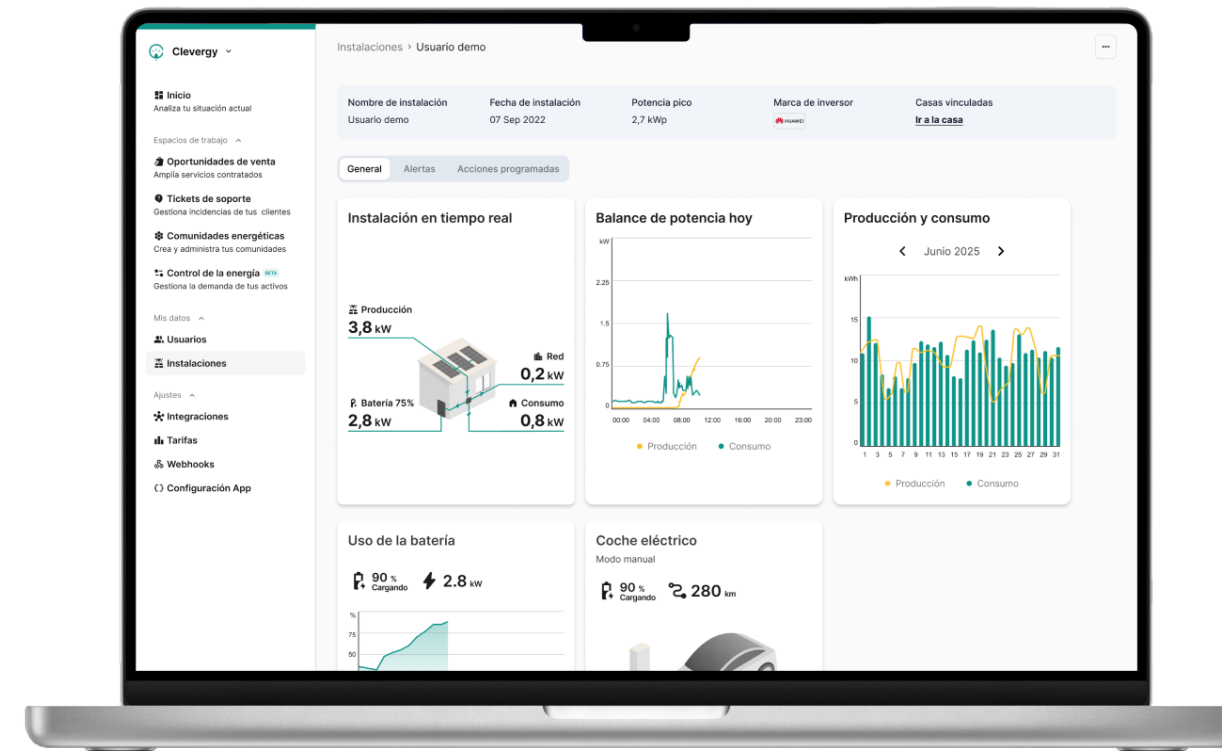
Clevergy

Inicio
Analiza tu situación actual

Espacios de trabajo

Oportunidades de venta
Amplía servicios contratados

Tickets de soporte
Gestiona incidencias de tus clientes

Comunidades energéticas
Crea y administra tus comunidades

Control de la energía BETA
Gestiona la demanda de tus activos

Mis datos

Usuarios

Instalaciones

Ajustes

Integraciones

Tarifas

Webhooks

Configuración App

Instalaciones > Usuario demo

...

| Nombre de instalación | Fecha de instalación | Potencia pico | Marca de inversor | Casas vinculadas |
|---|---|---|---|---|
| Usuario demo | 07 Sep 2022 | 2,7 kWp | HUAWEI | Ir a la casa |

General Alertas Acciones programadas

Instalación en tiempo real

Producción
3,8 kW

Red
0,2 kW

Batería 75%
2,8 kW

Consumo
0,8 kW

Balance de potencia hoy

kW
2.25
1.5
0.75
0
00:00 04:00 08:00 12:00 16:00 20:00 23:00

Producción Consumo

Producción y consumo

Junio 2025

kWh
15
10
5
0
1 3 5 7 9 11 13 15 17 19 21 23 25 27 29 31

Producción Consumo

Uso de la batería

90 % Cargando 2.8 kW

%
75
50

Coche eléctrico
Modo manual

90 % Cargando 280 km